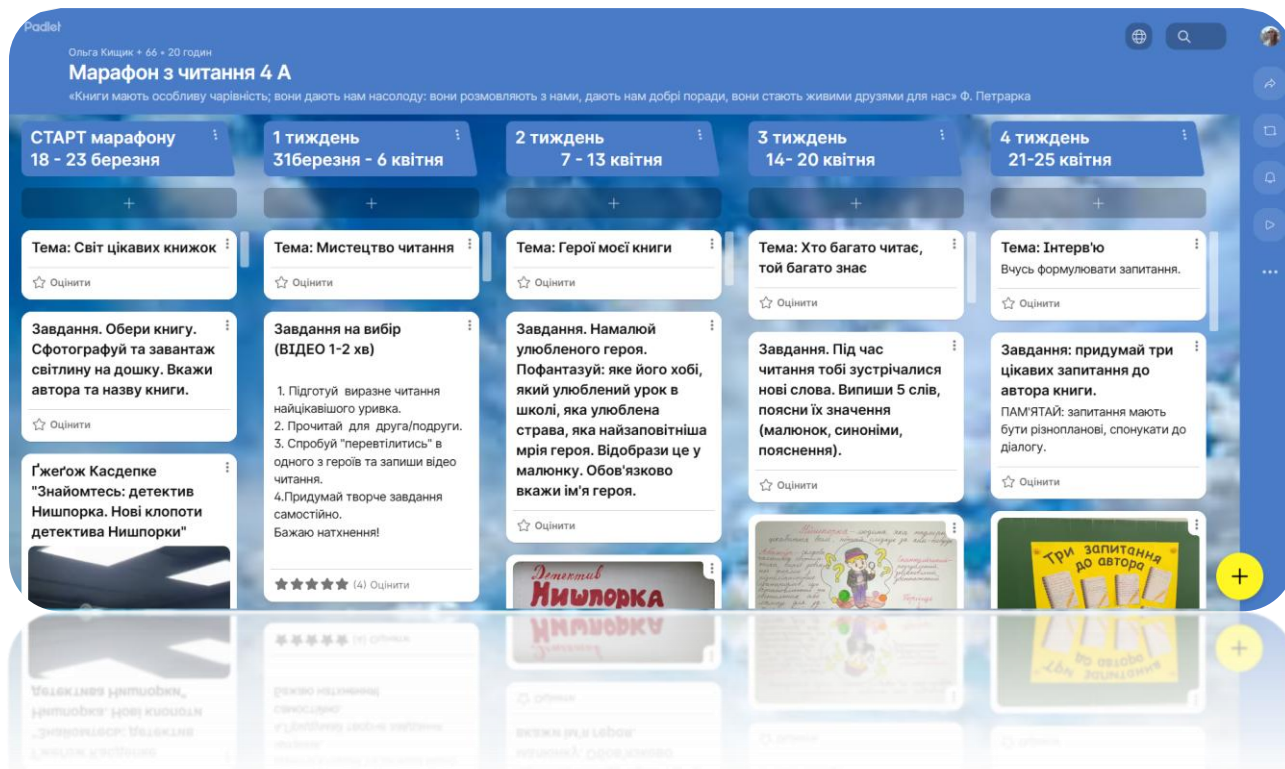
Padlet

Ольга Кищик • 66 • 20 годин

Марафон з читання 4 А

«Книги мають особливу чарівність; вони дають нам насолоду: вони розмовляють з нами, дають нам добрі поради, вони стають живими друзями для нас» Ф. Петрарка

СТАРТ марафону 18 - 23 березня

+

Тема: Світ цікавих книжок

Оцінити

Завдання. Обери книгу. Сфотографуй та завантаж світлину на дошку. Вкажи автора та назву книги.

Оцінити

Ґжеґож Касдепке "Знайомтесь: детектив Нишпорка. Нові клопоти детектива Нишпорки"

1 тиждень 31березня - 6 квітня

+

Тема: Мистецтво читання

Оцінити

Завдання на вибір (ВІДЕО 1-2 хв)

1. Підготуй виразне читання найцікавішого уривка.
2. Прочитай для друга/подруги.
3. Спробуй "перевтілитись" в одного з героїв та запиши відео читання.
4.Придумай творче завдання самостійно.
Бажаю натхнення!

(4) Оцінити

2 тиждень 7 - 13 квітня

+

Тема: Герої моєї книги

Оцінити

Завдання. Намалюй улюбленого героя. Пофантазуй: яке його хобі, який улюблений урок в школі, яка улюблена страва, яка найзаповітніша мрія героя. Відобрази це у малюнку. Обов'язково вкажи ім'я героя.

Оцінити

Детектив Нишпорка

3 тиждень 14- 20 квітня

+

Тема: Хто багато читає, той багато знає

Оцінити

Завдання. Під час читання тобі зустрічалися нові слова. Випиши 5 слів, поясни їх значення (малюнок, синоніми, пояснення).

Оцінити

4 тиждень 21-25 квітня

+

Тема: Інтерв'ю
Вчусь формулювати запитання.

Оцінити

Завдання: придумай три цікавих запитання до автора книги.
ПАМ'ЯТАЙ: запитання мають бути різнопланові, спонукати до діалогу.

Оцінити

Три запитання до автора

+